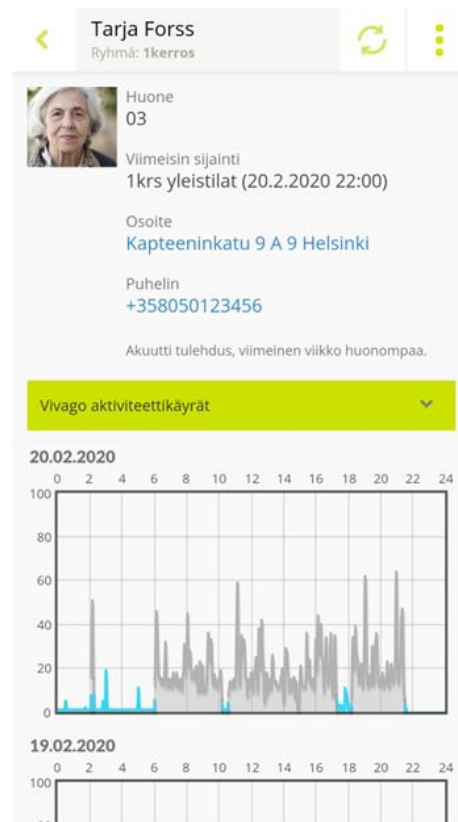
Tarja Forss
Ryhmä: 1kerros

Huone
03

Viimeisin sijainti
1krs yleistilat (20.2.2020 22:00)

Osoite
Kapteeninkatu 9 A 9 Helsinki

Puhelin
+358050123456

Akuutti tulehdus, viimeinen viikko huonompaa.

Vivago aktiviteettikäyrät

20.02.2020
0 2 4 6 8 10 12 14 16 18 20 22 24
100
80
60
40
20
0

19.02.2020
0 2 4 6 8 10 12 14 16 18 20 22 24
100
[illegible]